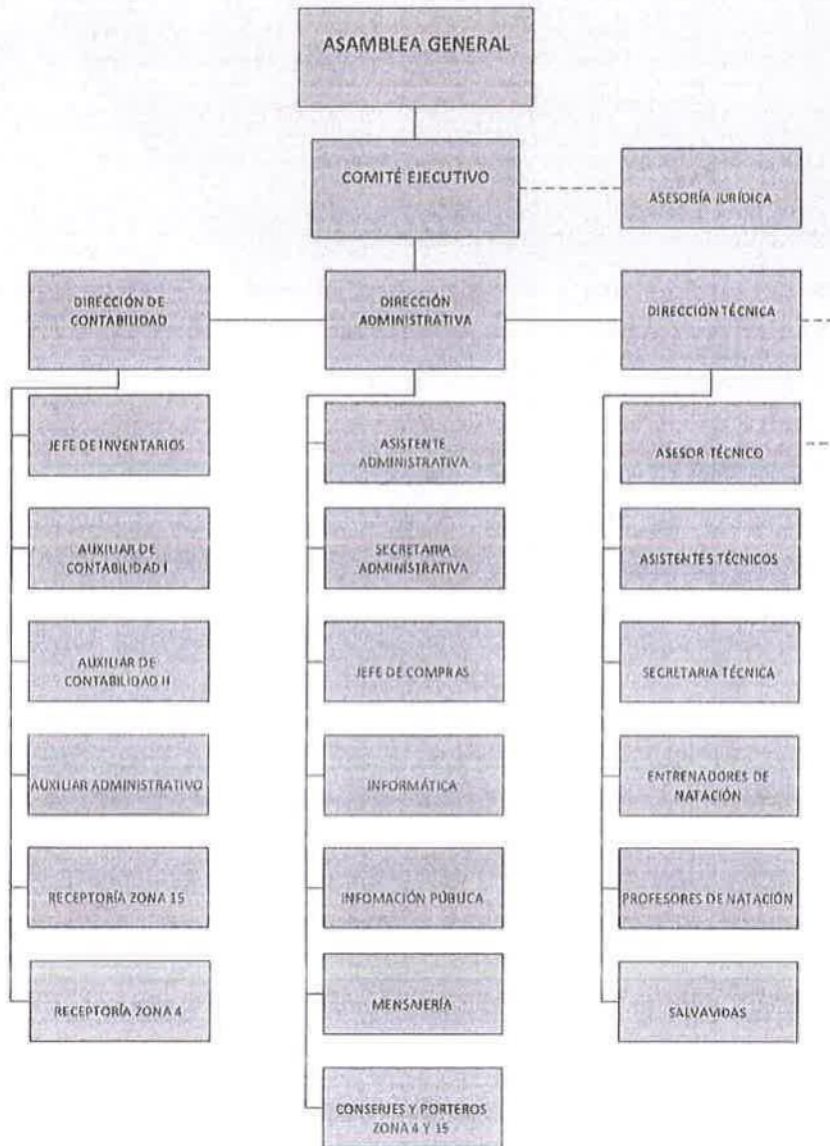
ASAMBLEA GENERAL

COMITÉ EJECUTIVO

ASESORÍA JURÍDICA

DIRECCIÓN DE CONTABILIDAD

DIRECCIÓN ADMINISTRATIVA

DIRECCIÓN TÉCNICA

JEFE DE INVENTARIOS

AUXILIAR DE CONTABILIDAD I

AUXILIAR DE CONTABILIDAD II

AUXILIAR ADMINISTRATIVO

RECEPTORÍA ZONA 15

RECEPTORÍA ZONA 4

ASISTENTE ADMINISTRATIVA

SECRETARIA ADMINISTRATIVA

JEFE DE COMPRAS

INFORMÁTICA

INFOMACIÓN PÚBLICA

MENSAJERÍA

CONSERJES Y PORTEROS ZONA 4 Y 15

ASESOR TÉCNICO

ASISTENTES TÉCNICOS

SECRETARIA TÉCNICA

ENTRENADORES DE NATACIÓN

PROFESORES DE NATACIÓN

SALVAVIDAS